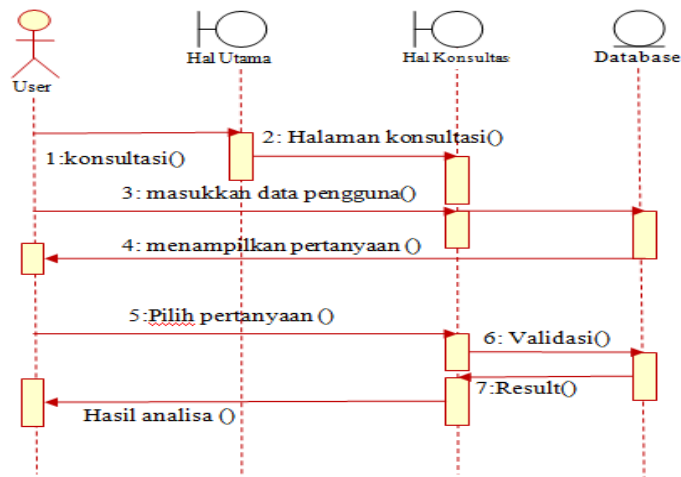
User

Hal Utama

Hal Konsultasi

Database

2: Halaman konsultasi()

1:konsultasi()

3: masukkan data pengguna()

4: menampilkan pertanyaan ()

5:Pilih pertanyaan ()

6: Validasi()

7:Result()

Hasil analisa ()